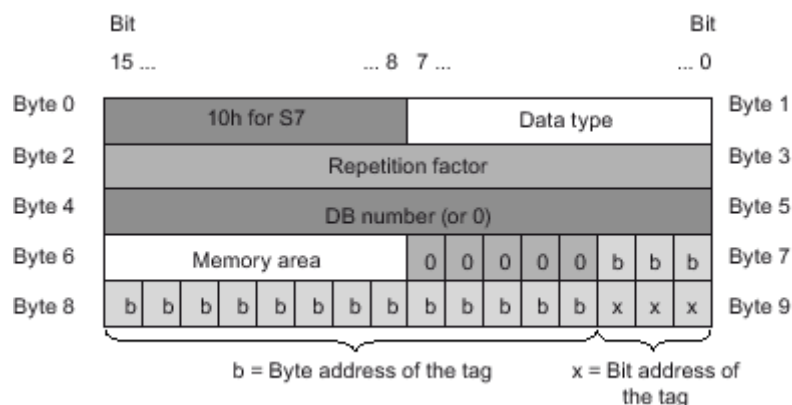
Bit
15 ... ... 8 7 ... ... 0
Bit

Byte 0 | 10h for S7 | Data type | Byte 1
Byte 2 | Repetition factor | Byte 3
Byte 4 | DB number (or 0) | Byte 5
Byte 6 | Memory area | 0 | 0 | 0 | 0 | 0 | b | b | b | Byte 7
Byte 8 | b | b | b | b | b | b | b | b | b | b | b | b | b | x | x | x | Byte 9

b = Byte address of the tag
x = Bit address of the tag